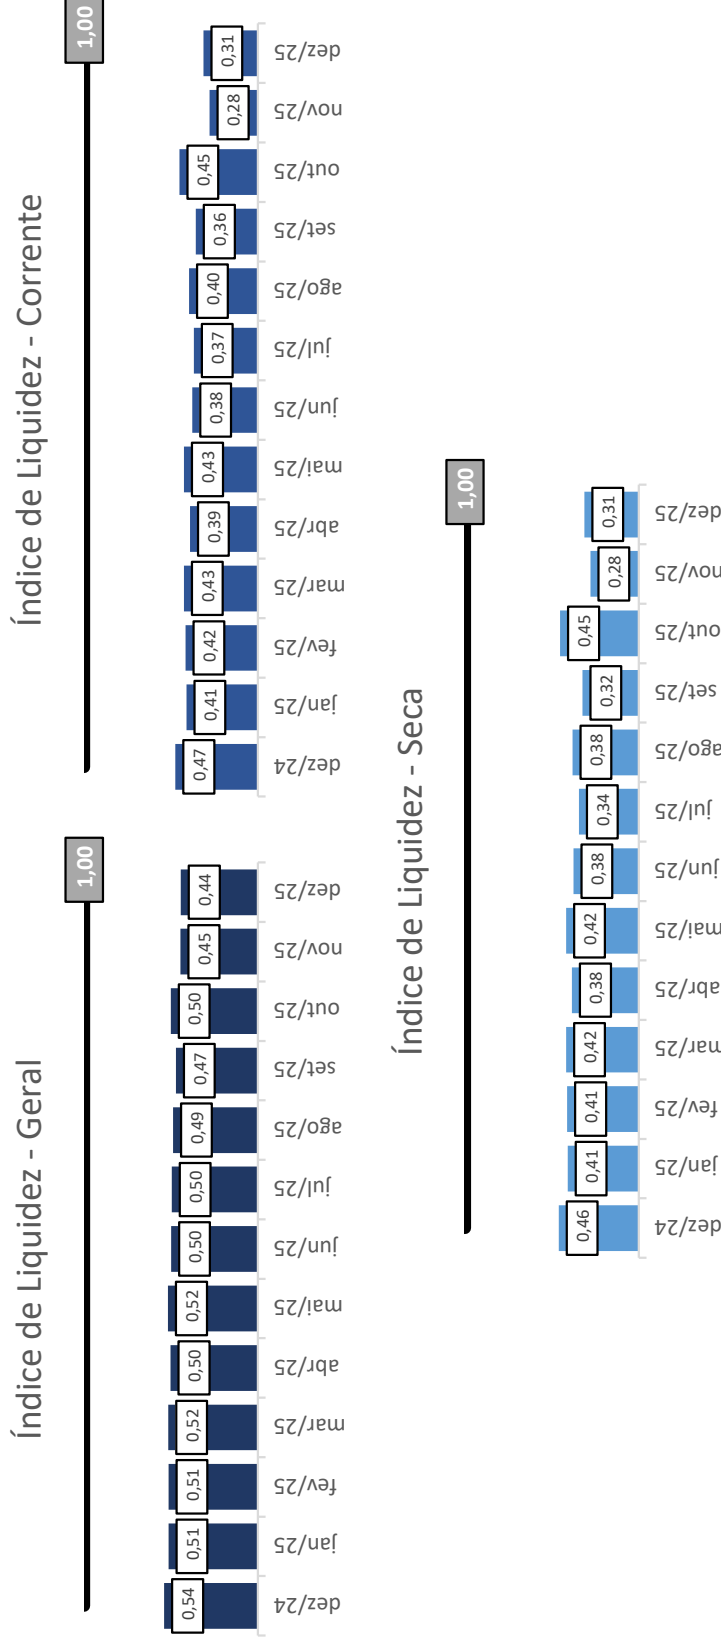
Índice de Liquidez - Geral

1,00

| dez/24 | jan/25 | fev/25 | mar/25 | abr/25 | mai/25 | jun/25 | jul/25 | ago/25 | set/25 | out/25 | nov/25 | dez/25 |
|---|---|---|---|---|---|---|---|---|---|---|---|---|
| 0,54 | 0,51 | 0,51 | 0,52 | 0,50 | 0,52 | 0,50 | 0,50 | 0,49 | 0,47 | 0,50 | 0,45 | 0,44 |

Índice de Liquidez - Corrente

1,00

| dez/24 | jan/25 | fev/25 | mar/25 | abr/25 | mai/25 | jun/25 | jul/25 | ago/25 | set/25 | out/25 | nov/25 | dez/25 |
|---|---|---|---|---|---|---|---|---|---|---|---|---|
| 0,47 | 0,41 | 0,42 | 0,43 | 0,39 | 0,43 | 0,38 | 0,37 | 0,40 | 0,36 | 0,45 | 0,28 | 0,31 |

Índice de Liquidez - Seca

1,00

| dez/24 | jan/25 | fev/25 | mar/25 | abr/25 | mai/25 | jun/25 | jul/25 | ago/25 | set/25 | out/25 | nov/25 | dez/25 |
|---|---|---|---|---|---|---|---|---|---|---|---|---|
| 0,46 | 0,41 | 0,41 | 0,42 | 0,38 | 0,42 | 0,38 | 0,34 | 0,38 | 0,32 | 0,45 | 0,28 | 0,31 |